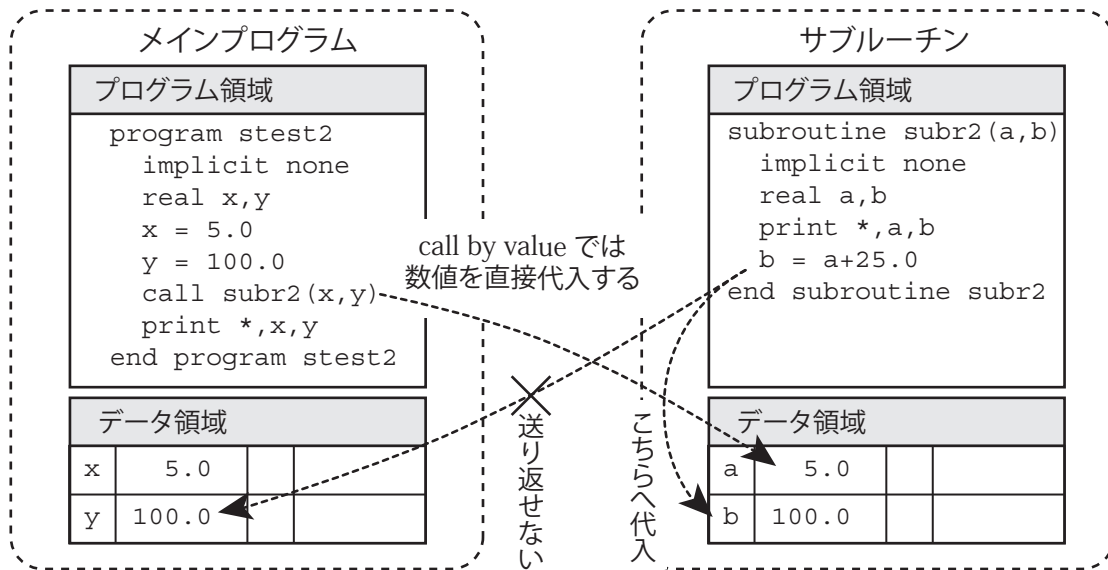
メインプログラム

プログラム領域

program stest2
implicit none
real x,y
x = 5.0
y = 100.0
call subr2(x,y)
print *,x,y
end program stest2

データ領域

| x | 5.0 | | |
|---|---|---|---|
| y | 100.0 | | |

call by value では
数値を直接代入する

送り返せない

こちらへ代入

サブルーチン

プログラム領域

subroutine subr2(a,b)
implicit none
real a,b
print *,a,b
b = a+25.0
end subroutine subr2

データ領域

| a | 5.0 | | |
|---|---|---|---|
| b | 100.0 | | |